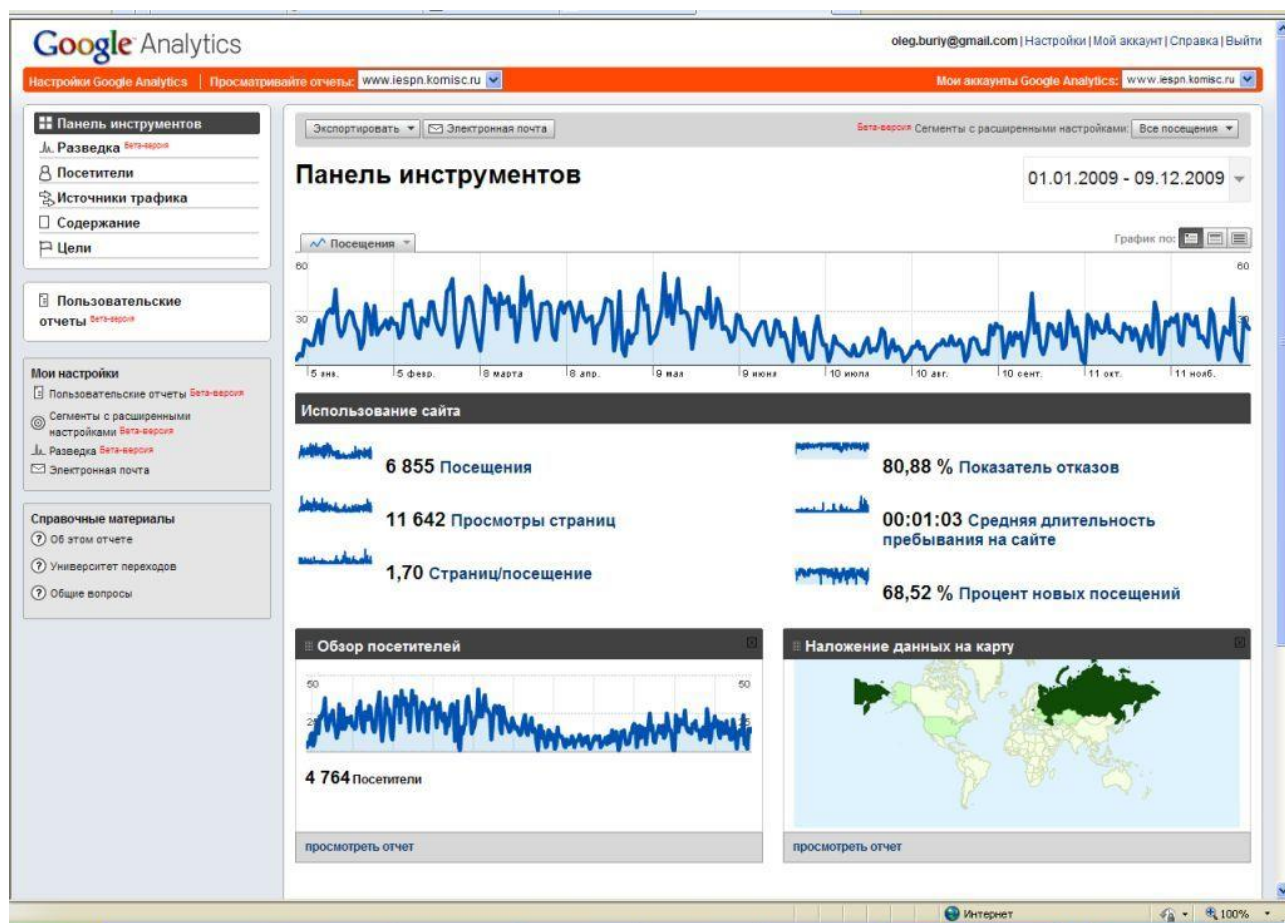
Google Analytics

oleg.buriy@gmail.com | Настройки | Мой аккаунт | Справка | Выйти

Настройки Google Analytics | Просматривайте отчеты: www.iespn.komisc.ru

Мои аккаунты Google Analytics: www.iespn.komisc.ru

Панель инструментов
Разведка Бета-версия
Посетители
Источники трафика
Содержание
Цели

Пользовательские отчеты Бета-версия

Мои настройки
Пользовательские отчеты Бета-версия
Сегменты с расширенными настройками Бета-версия
Разведка Бета-версия
Электронная почта

Справочные материалы
Об этом отчете
Университет переходов
Общие вопросы

Экспортировать | Электронная почта

Бета-версия Сегменты с расширенными настройками: Все посещения

Панель инструментов

01.01.2009 - 09.12.2009

Посещения

График по:

60
30
5 янв. | 5 февр. | 8 марта | 8 апр. | 9 мая | 9 июня | 10 июля | 10 авг. | 10 сент. | 11 окт. | 11 нояб.
60
30

Использование сайта

6 855 Посещения
11 642 Просмотры страниц
1,70 Страниц/посещение
80,88 % Показатель отказов
00:01:03 Средняя длительность пребывания на сайте
68,52 % Процент новых посещений

Обзор посетителей
50
25
50
25
4 764 Посетители
просмотреть отчет

Наложение данных на карту
просмотреть отчет

Интернет
100%